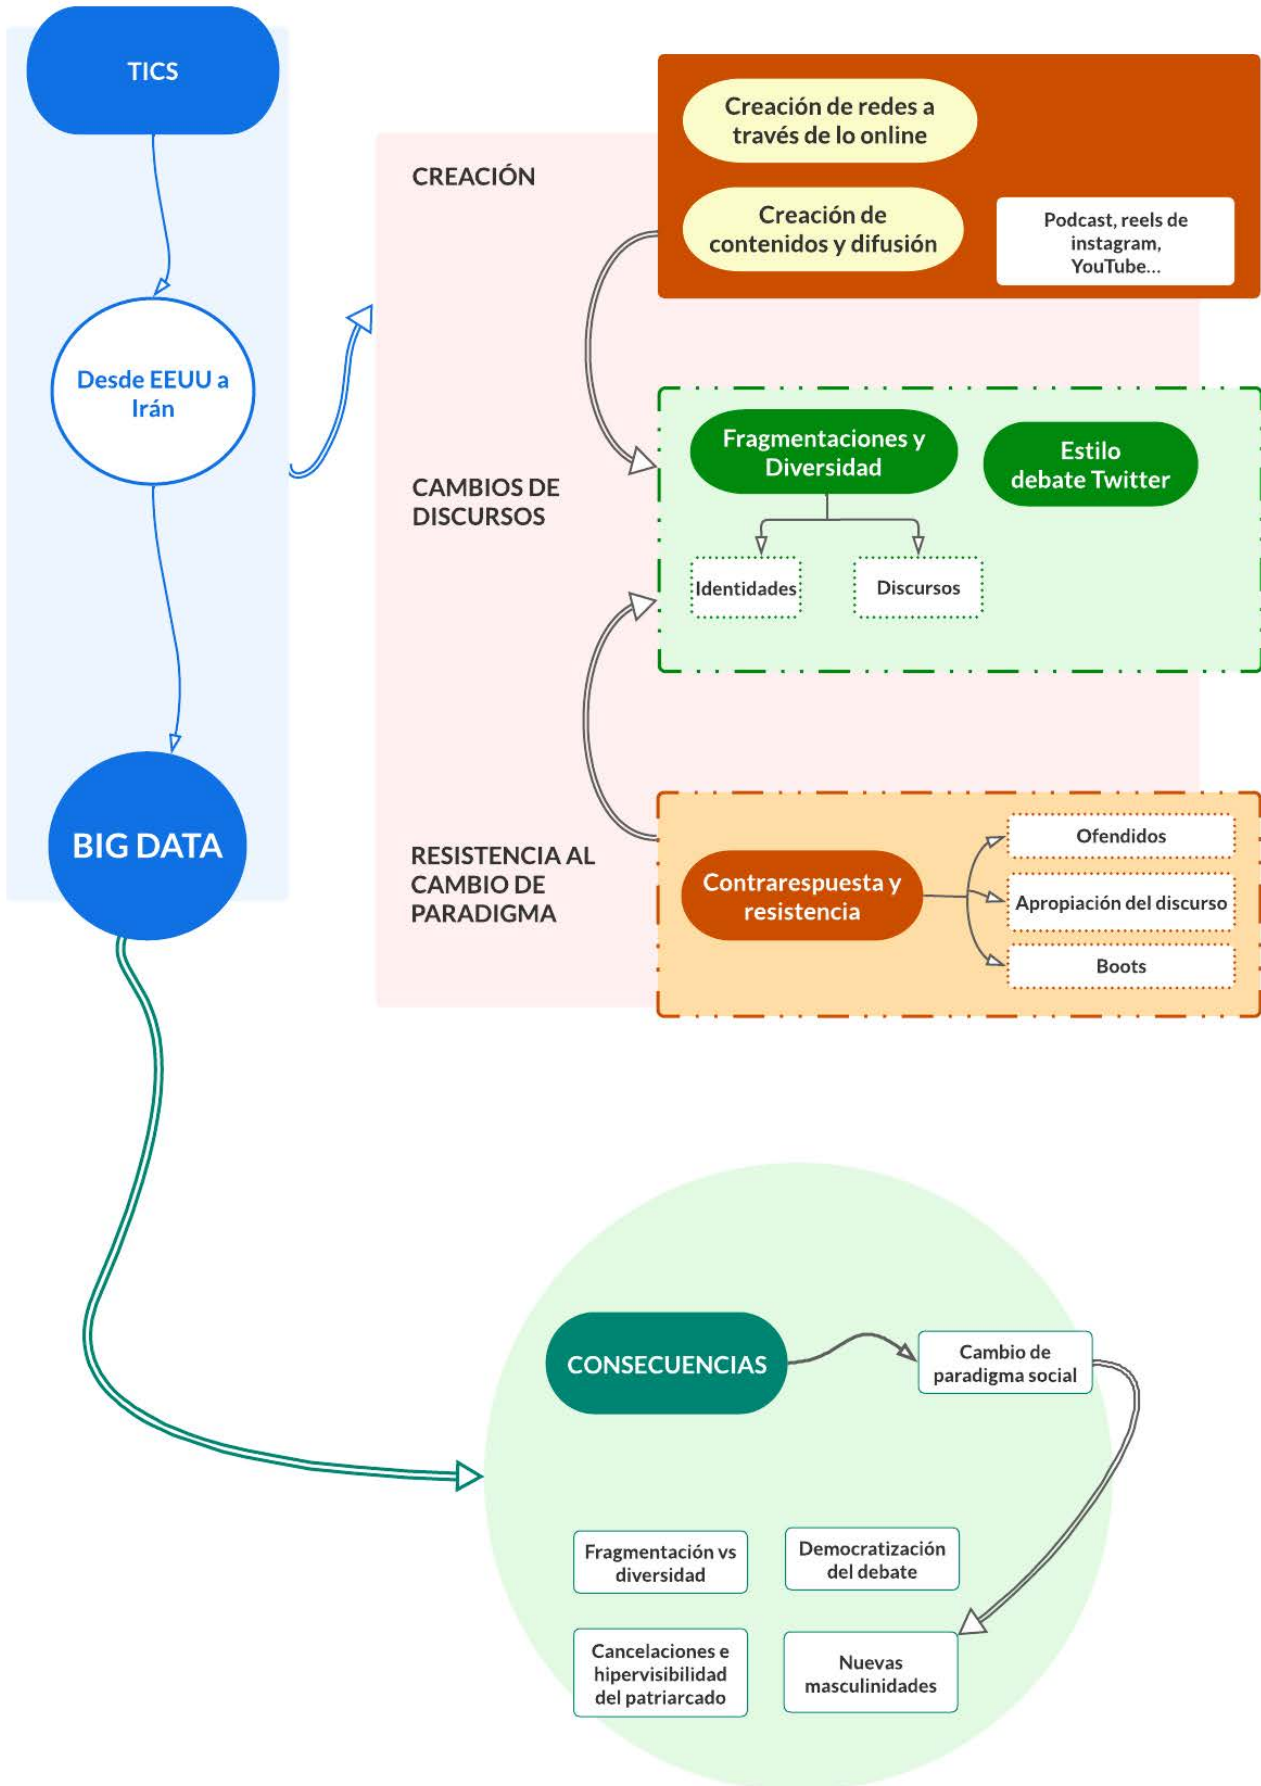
TICS

Desde EEUU a Irán

BIG DATA

CREACIÓN

Creación de redes a través de lo online

Creación de contenidos y difusión

Podcast, reels de instagram, YouTube...

CAMBIOS DE DISCURSOS

Fragmentaciones y Diversidad

Estilo debate Twitter

Identidades

Discursos

RESISTENCIA AL CAMBIO DE PARADIGMA

Contrarespuesta y resistencia

Ofendidos

Apropiación del discurso

Boots

CONSECUENCIAS

Cambio de paradigma social

Fragmentación vs diversidad

Democratización del debate

Cancelaciones e hipervisibilidad del patriarcado

Nuevas masculinidades